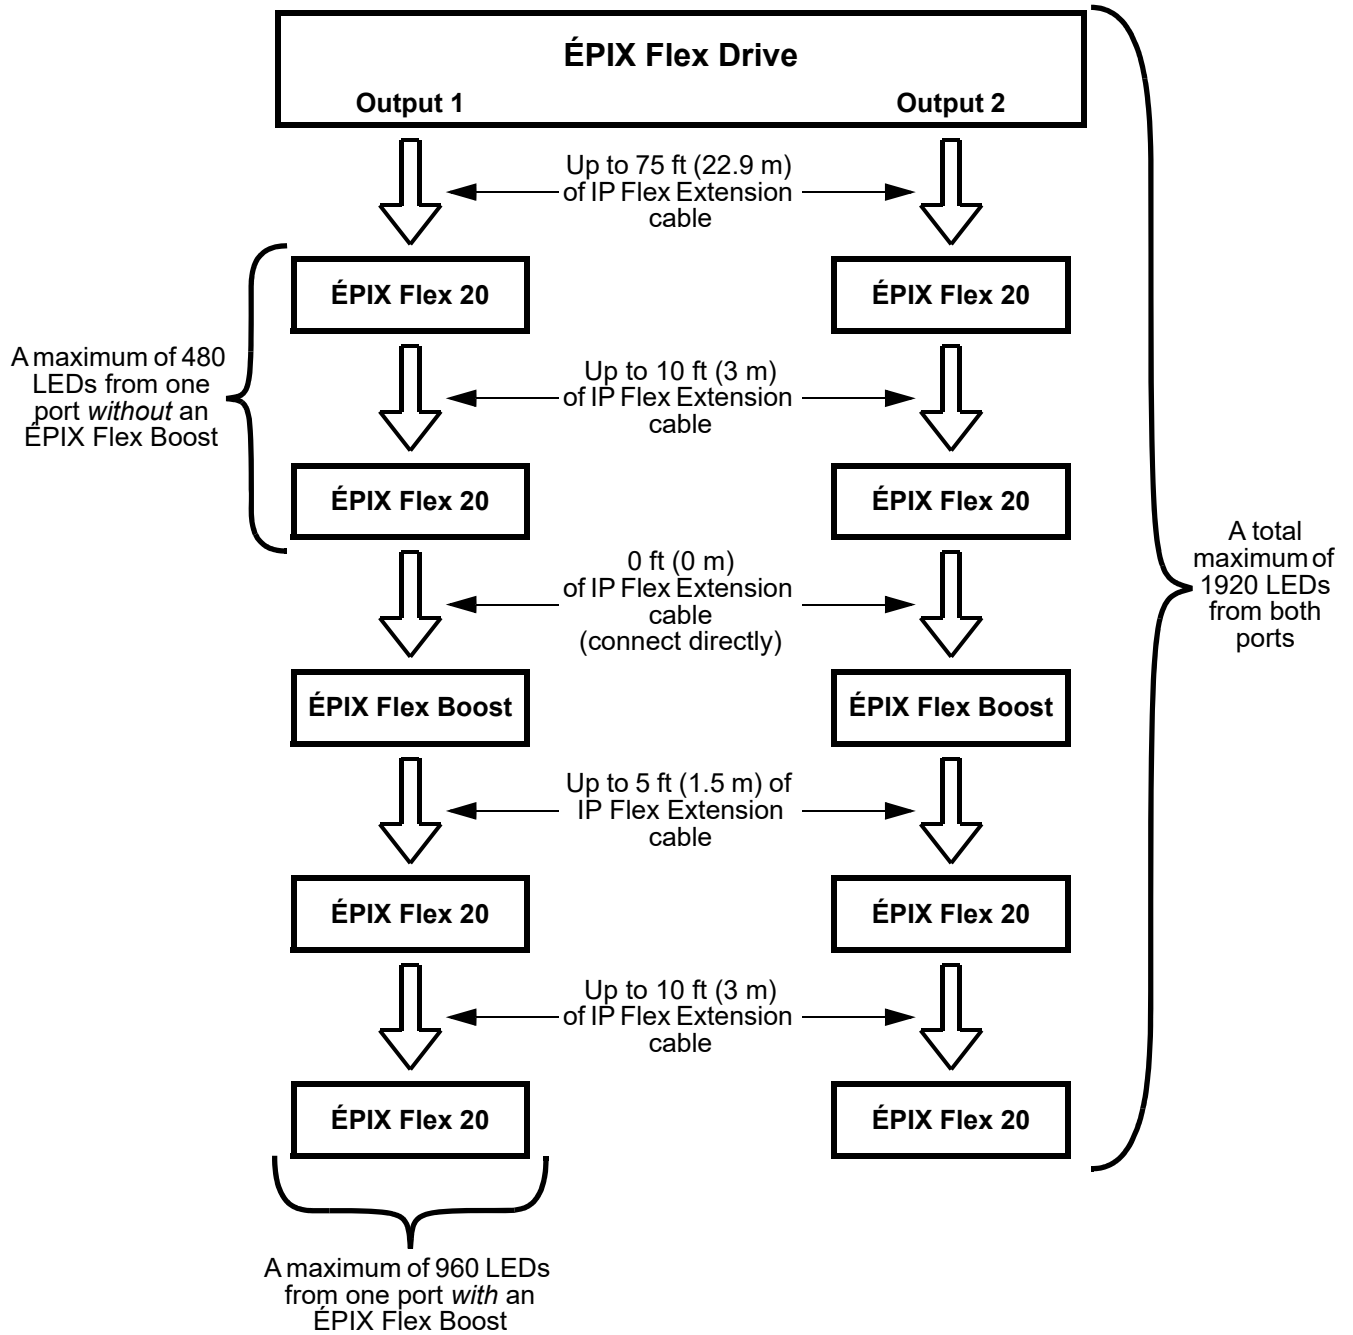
ÉPIX Flex Drive

Output 1

Output 2

Up to 75 ft (22.9 m) of IP Flex Extension cable

ÉPIX Flex 20

ÉPIX Flex 20

A maximum of 480 LEDs from one port without an ÉPIX Flex Boost

Up to 10 ft (3 m) of IP Flex Extension cable

ÉPIX Flex 20

ÉPIX Flex 20

0 ft (0 m) of IP Flex Extension cable (connect directly)

A total maximum of 1920 LEDs from both ports

ÉPIX Flex Boost

ÉPIX Flex Boost

Up to 5 ft (1.5 m) of IP Flex Extension cable

ÉPIX Flex 20

ÉPIX Flex 20

Up to 10 ft (3 m) of IP Flex Extension cable

ÉPIX Flex 20

ÉPIX Flex 20

A maximum of 960 LEDs from one port with an ÉPIX Flex Boost